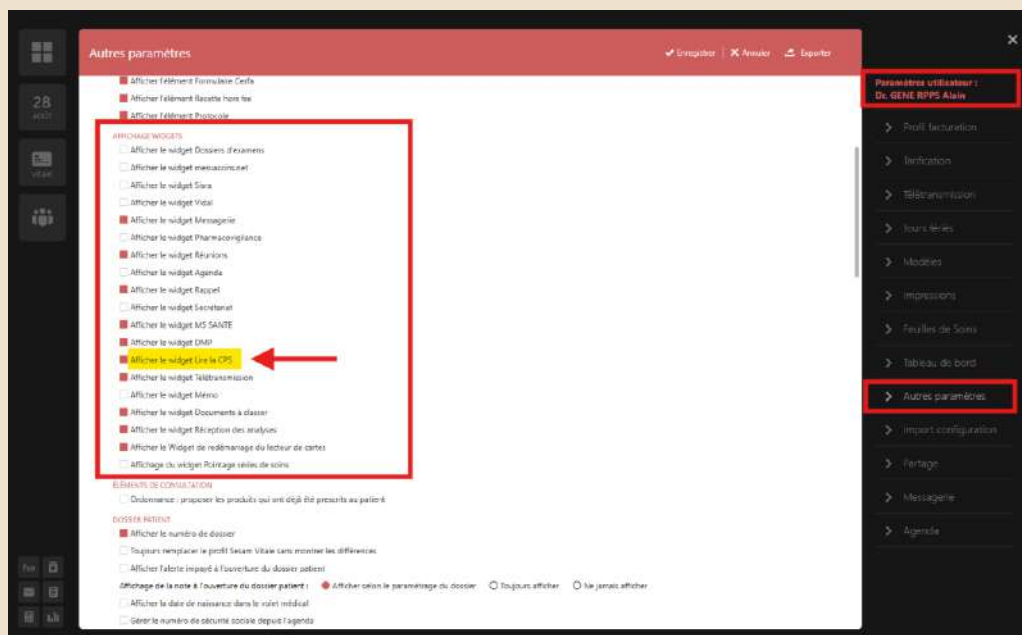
28
août

Autres paramètres

Enregistrer | Annuler | Exporter

Afficher l'élément Formulaire Cerfa
Afficher l'élément Recette hors fee
Afficher l'élément Protocole

AFFICHAGE WIDGETS
Afficher le widget Dossiers d'examens
Afficher le widget mesvaccins.net
Afficher le widget Siera
Afficher le widget Vidal
Afficher le widget Messagerie
Afficher le widget Pharmacovigilance
Afficher le widget Réunions
Afficher le widget Agenda
Afficher le widget Rappel
Afficher le widget Secrétariat
Afficher le widget MS SANTE
Afficher le widget DMP
Afficher le widget Lire la CPS
Afficher le widget Télétransmission
Afficher le widget Mémo
Afficher le widget Documents à classer
Afficher le widget Réception des analyses
Afficher le Widget de redémarrage du lecteur de cartes
Affichage du widget Pointage séries de soins

ÉLÉMENTS DE CONSULTATION
Ordonnance : proposer les produits qui ont déjà été prescrits au patient

DOSSIER PATIENT
Afficher le numéro de dossier
Toujours remplacer le profil Sesam Vitale sans montrer les différences
Afficher l'alerte impayé à l'ouverture du dossier patient
Affichage de la note à l'ouverture du dossier patient : Afficher selon le paramétrage du dossier Toujours afficher Ne jamais afficher
Afficher la date de naissance dans le volet médical
Gérer le numéro de sécurité sociale depuis l'agenda

Paramètres utilisateur :
Dr. GENE RPPS Alain

Profil facturation
Tarification
Télétransmission
Jours fériés
Modèles
Impressions
Feuilles de Soins
Tableau de bord
Autres paramètres
Import configuration
Partage
Messagerie
Agenda